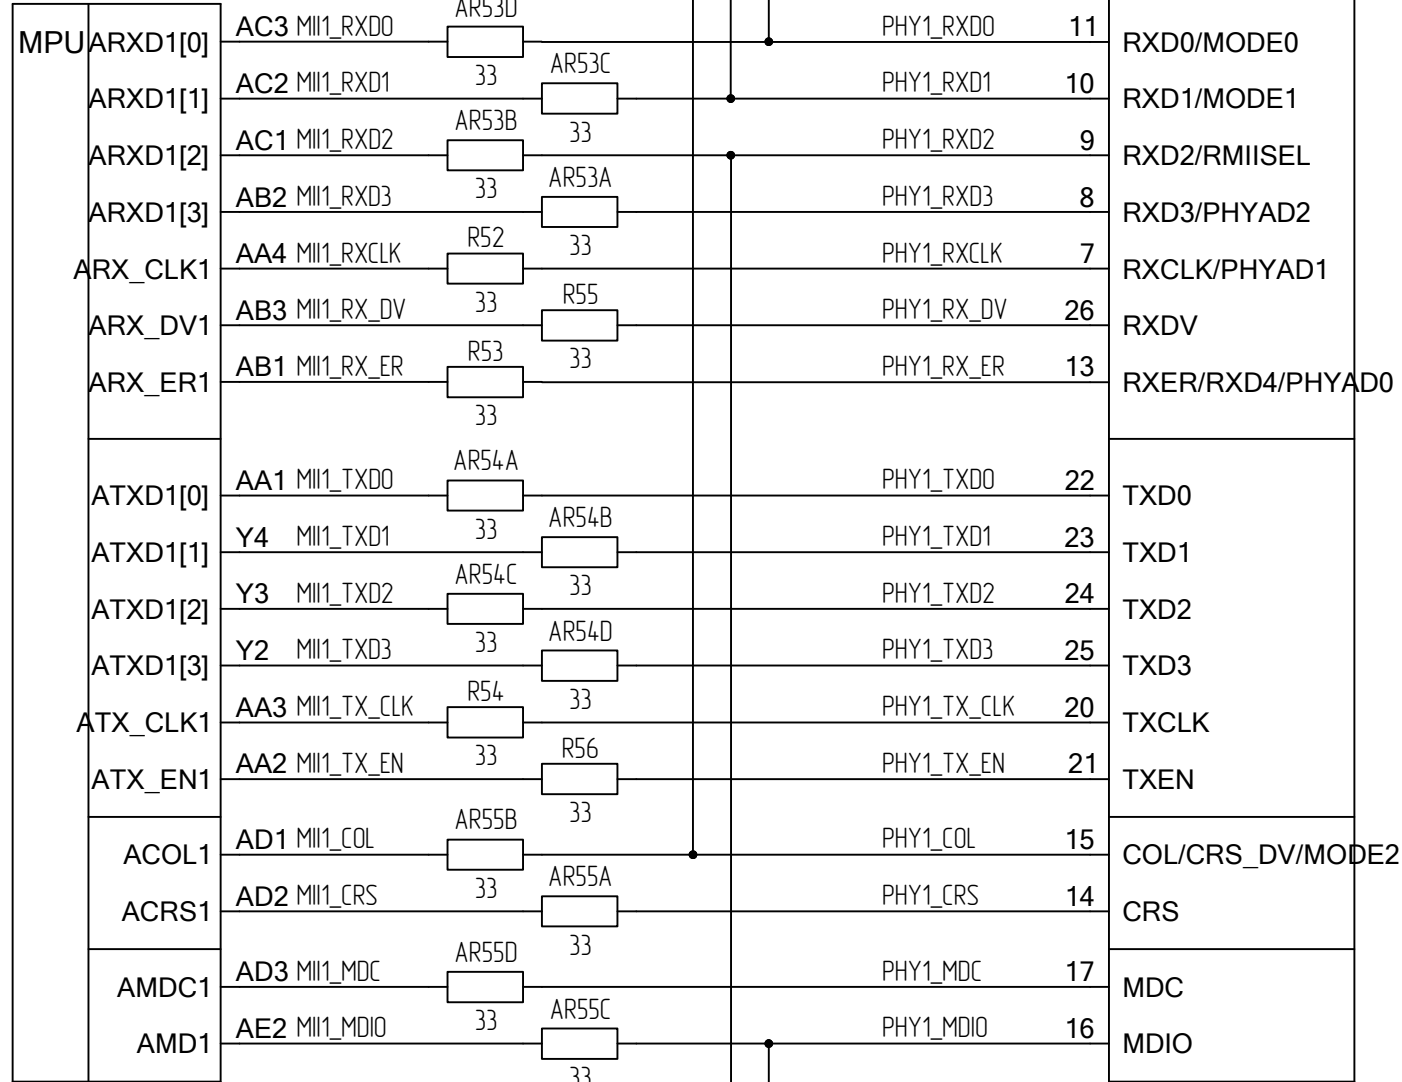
MPU

ARXD1[0]
ARXD1[1]
ARXD1[2]
ARXD1[3]
ARX_CLK1
ARX_DV1
ARX_ER1

ATXD1[0]
ATXD1[1]
ATXD1[2]
ATXD1[3]
ATX_CLK1
ATX_EN1

ACOL1
ACRS1

AMDC1
AMD1

AC3 MII1_RXD0
AR53D
33
PHY1_RXD0
11
RXD0/MODE0

AC2 MII1_RXD1
AR53C
33
PHY1_RXD1
10
RXD1/MODE1

AC1 MII1_RXD2
AR53B
33
PHY1_RXD2
9
RXD2/RMIISEL

AB2 MII1_RXD3
AR53A
33
PHY1_RXD3
8
RXD3/PHYAD2

AA4 MII1_RXCLK
R52
33
PHY1_RXCLK
7
RXCLK/PHYAD1

AB3 MII1_RX_DV
R55
33
PHY1_RX_DV
26
RXDV

AB1 MII1_RX_ER
R53
33
PHY1_RX_ER
13
RXER/RXD4/PHYAD0

AA1 MII1_TXD0
AR54A
33
PHY1_TXD0
22
TXD0

Y4 MII1_TXD1
AR54B
33
PHY1_TXD1
23
TXD1

Y3 MII1_TXD2
AR54C
33
PHY1_TXD2
24
TXD2

Y2 MII1_TXD3
AR54D
33
PHY1_TXD3
25
TXD3

AA3 MII1_TX_CLK
R54
33
PHY1_TX_CLK
20
TXCLK

AA2 MII1_TX_EN
R56
33
PHY1_TX_EN
21
TXEN

AD1 MII1_COL
AR55B
33
PHY1_COL
15
COL/CRS_DV/MODE2

AD2 MII1_CRS
AR55A
33
PHY1_CRS
14
CRS

AD3 MII1_MDC
AR55D
33
PHY1_MDC
17
MDC

AE2 MII1_MDIO
AR55C
33
PHY1_MDIO
16
MDIO